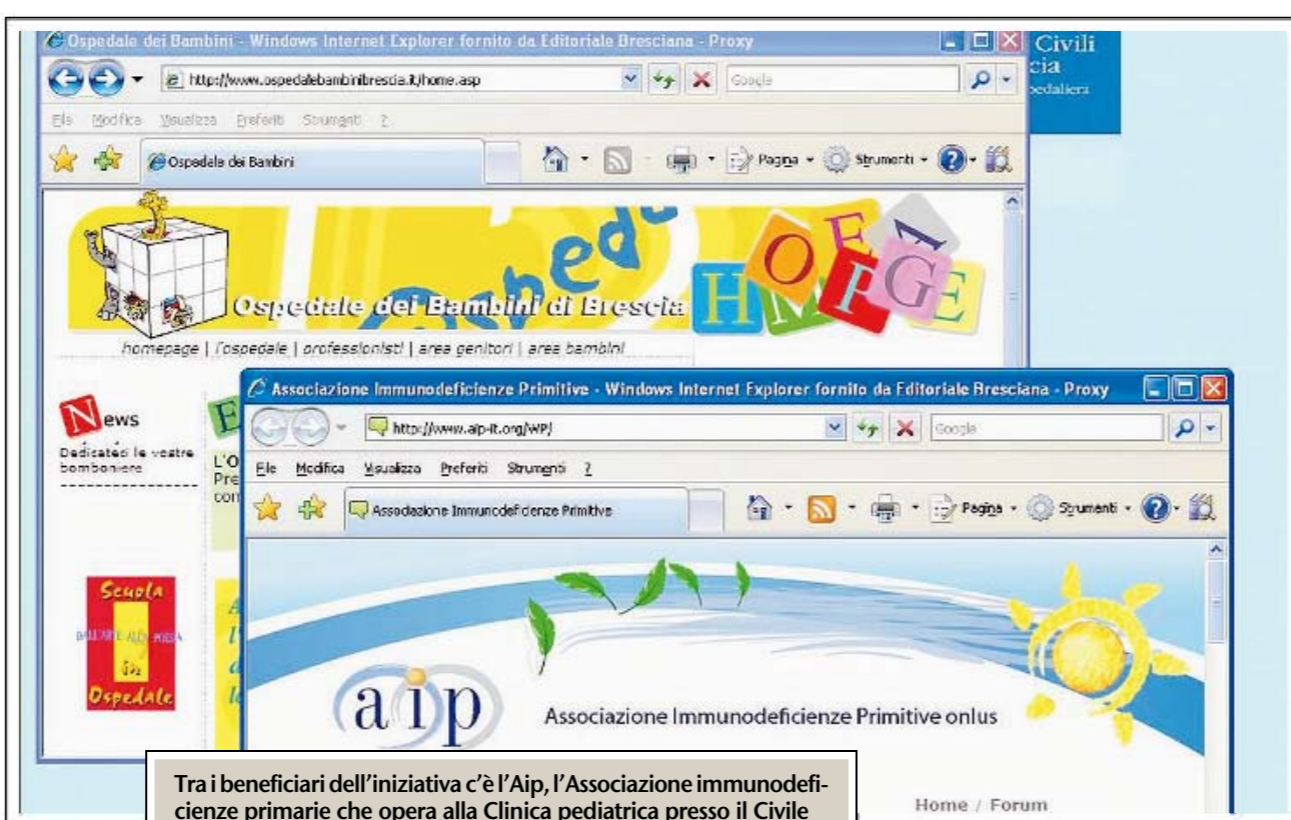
Ospedale dei Bambini - Windows Internet Explorer fornito da Editoriale Bresciana - Proxy

Civili
cia
edaliera

http://www.ospedalebambinibrescia.it/home.asp

Google

File Modifica Visualizza Preferiti Strumenti ?

Ospedale dei Bambini

Pagina Strumenti

Ospedale dei Bambini di Brescia

HOMEPAGE

homepage | l'ospedale | professionisti | area genitori | area bambini

News

Dedicateci le vostre bomboniere

L'O
Pre
con

Scuola
DALL'ARTE ALLA POESIA
in
Ospedale

Associazione Immunodeficienze Primitive - Windows Internet Explorer fornito da Editoriale Bresciana - Proxy

http://www.aip-it.org/WP/

Google

File Modifica Visualizza Preferiti Strumenti ?

Associazione Immunodeficienze Primitive

Pagina Strumenti

aip

Associazione Immunodeficienze Primitive onlus

Home / Forum

Tra i beneficiari dell'iniziativa c'è l'Aip, l'Associazione immunodeficienze primarie che opera alla Clinica pediatrica presso il Civile